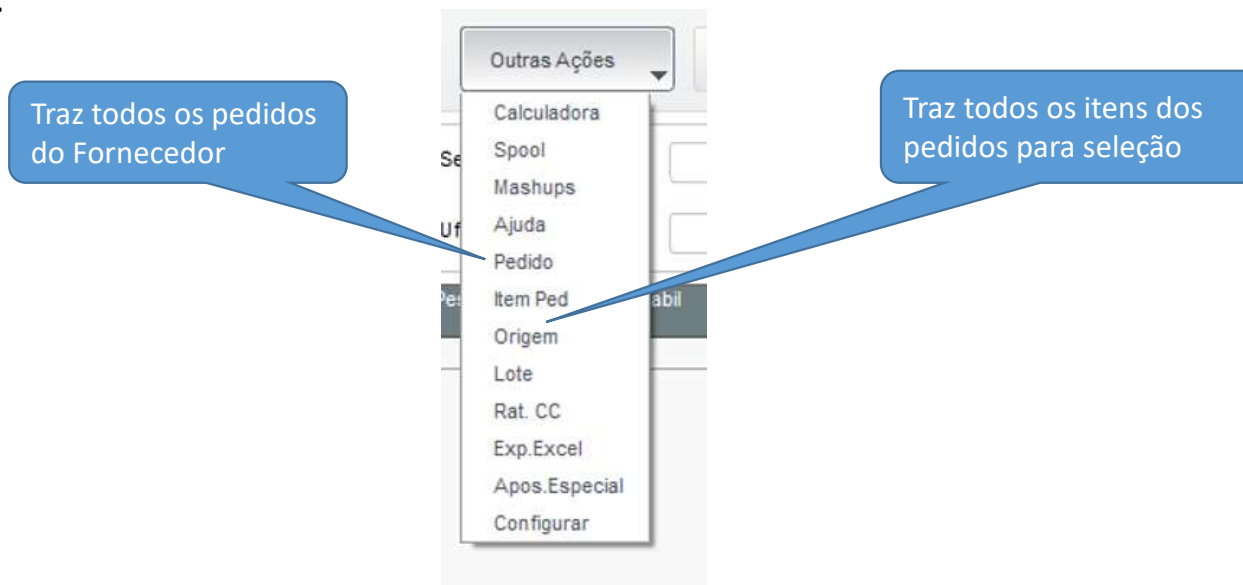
Traz todos os pedidos do Fornecedor

Outras Ações

Calculadora
Spool
Mashups
Ajuda
Pedido
Item Ped
Origem
Lote
Rat. CC
Exp.Excel
Apos.Especial
Configurar

Se
Uf
Pes
abil

Traz todos os itens dos pedidos para seleção